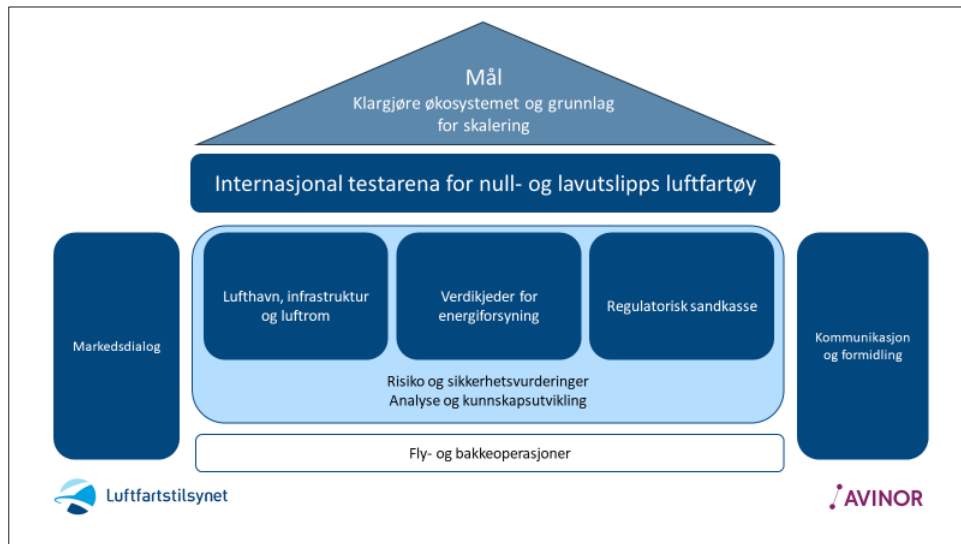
Mål
Klargjøre økosystemet og grunnlag for skalering

Internasjonal testarena for null- og lavutslipps luftfartøy

Markedsdialog

Lufthavn, infrastruktur og luftrom

Verdikjeder for energiforsyning

Regulatorisk sandkasse

Risiko og sikkerhetsvurderinger
Analyse og kunnskapsutvikling

Kommunikasjon og formidling

Fly- og bakkeoperasjoner

Luftfartstilsynet

AVINOR